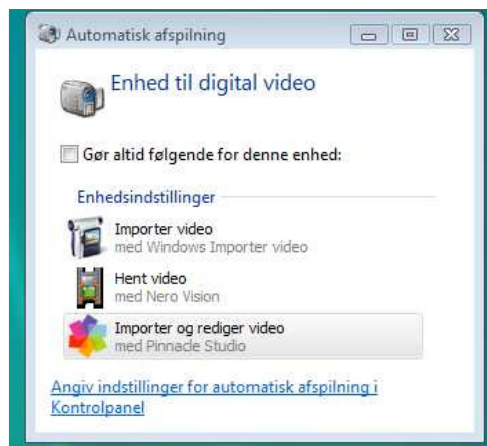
Automatisk afspilning

Enhed til digital video

Gør altid følgende for denne enhed:

Enhedsindstillinger

Importer video
med Windows Importer video

Hent video
med Nero Vision

Importer og rediger video
med Pinnacle Studio

Angiv indstillinger for automatisk afspilning i Kontrolpanel